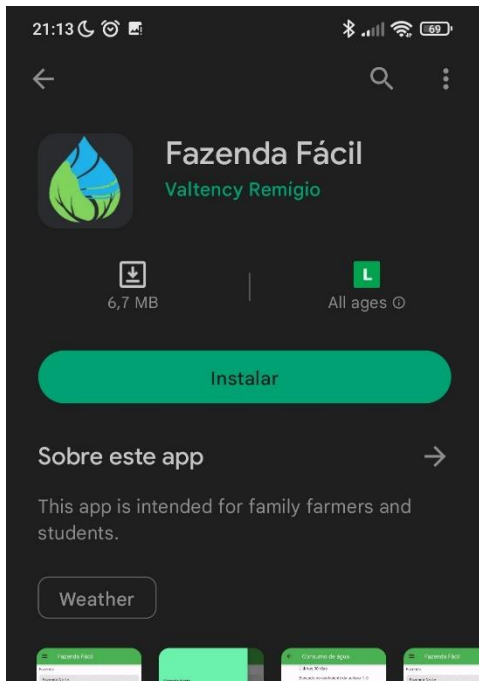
21:13

69

Fazenda Fácil

Valtency Remigio

6,7 MB

L

All ages ⓘ

Instalar

Sobre este app

This app is intended for family farmers and students.

Weather

Fazenda Fácil

Consumo de água

Fazenda Fácil